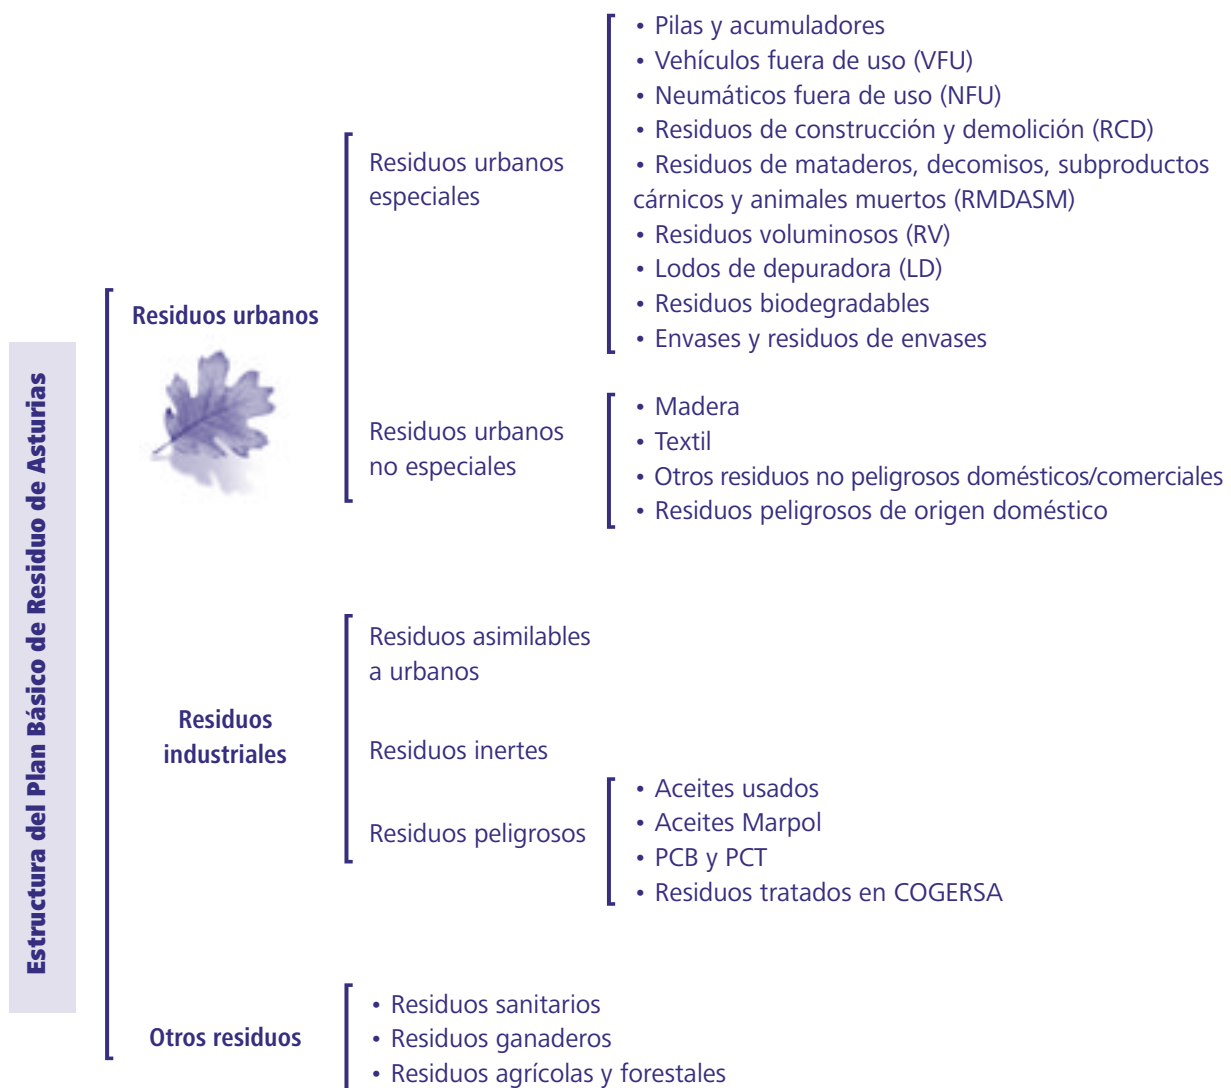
Estructura del Plan Básico de Residuo de Asturias

Residuos urbanos

Residuos urbanos especiales

• Pilas y acumuladores
• Vehículos fuera de uso (VFU)
• Neumáticos fuera de uso (NFU)
• Residuos de construcción y demolición (RCD)
• Residuos de mataderos, decomisos, subproductos cárnicos y animales muertos (RMDASM)
• Residuos voluminosos (RV)
• Lodos de depuradora (LD)
• Residuos biodegradables
• Envases y residuos de envases

Residuos urbanos no especiales

• Madera
• Textil
• Otros residuos no peligrosos domésticos/comerciales
• Residuos peligrosos de origen doméstico

Residuos industriales

Residuos asimilables a urbanos

Residuos inertes

Residuos peligrosos

• Aceites usados
• Aceites Marpol
• PCB y PCT
• Residuos tratados en COGERSA

Otros residuos

• Residuos sanitarios
• Residuos ganaderos
• Residuos agrícolas y forestales